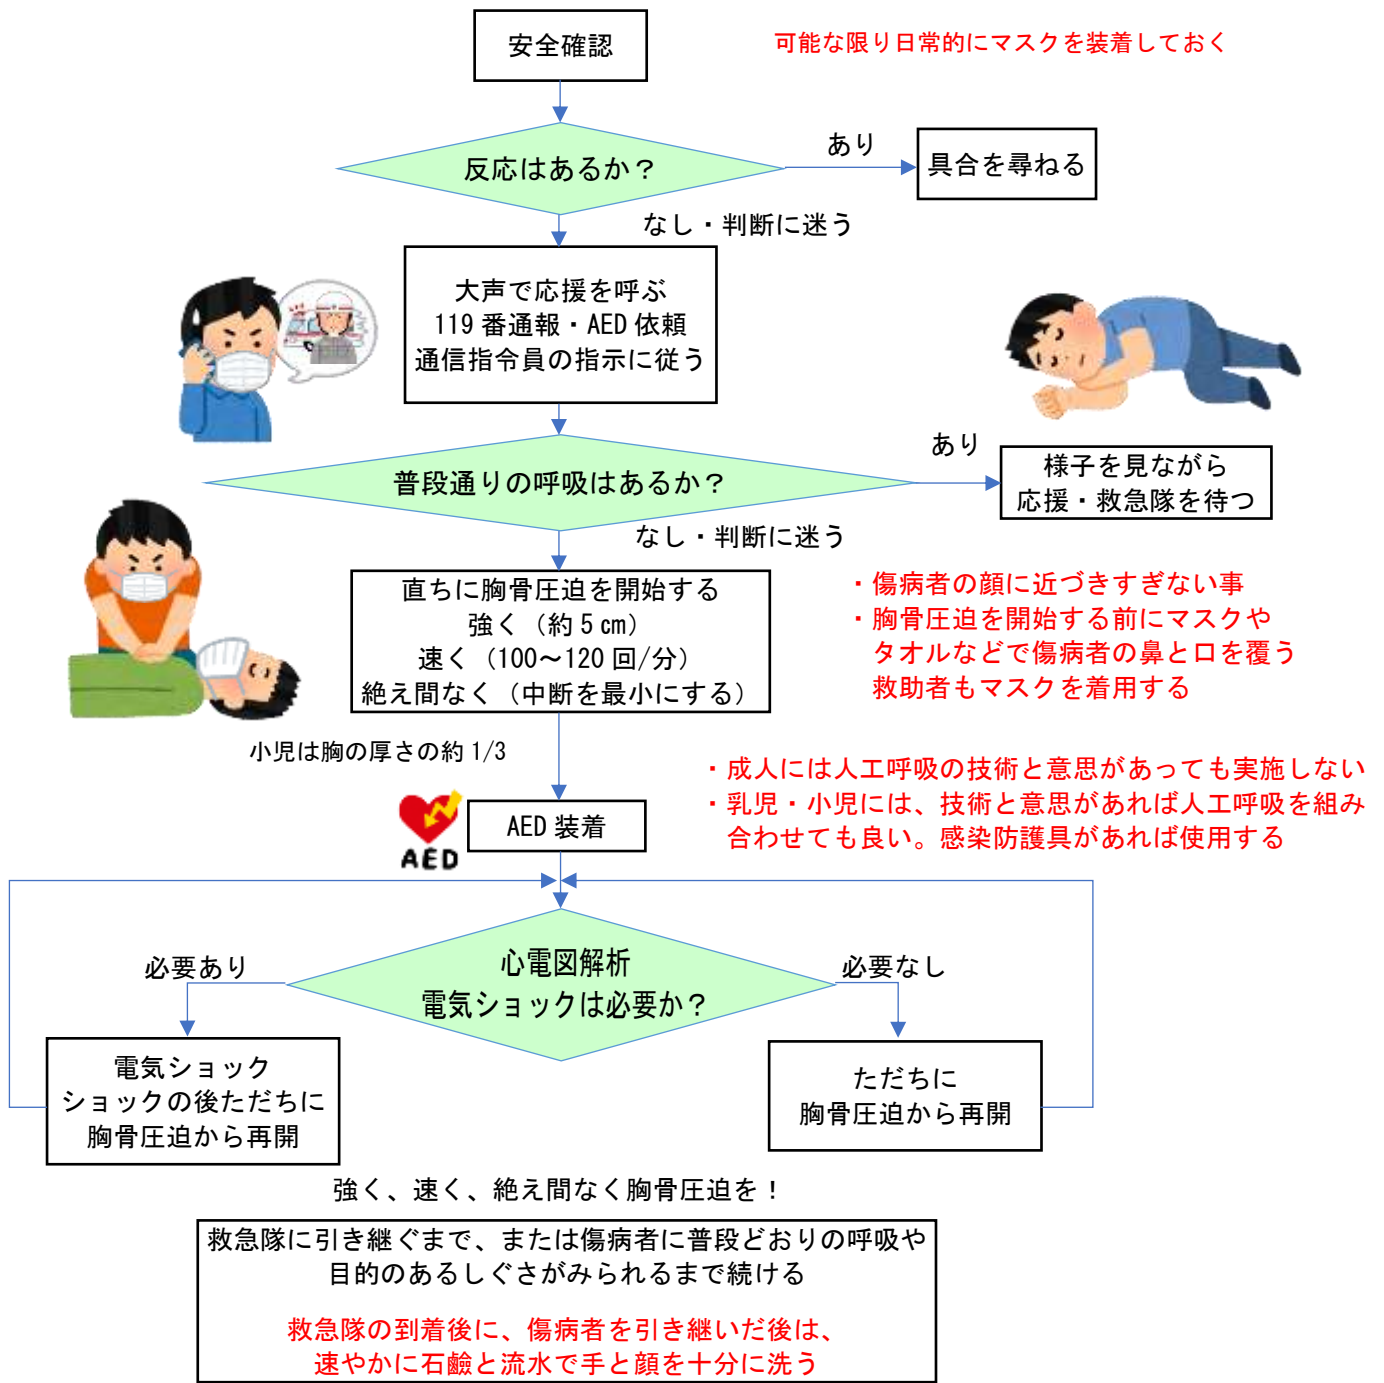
安全確認

可能な限り日常的にマスクを装着しておく

反応はあるか？

あり

具合を尋ねる

なし・判断に迷う

大声で応援を呼ぶ
119 番通報・AED 依頼
通信指令員の指示に従う

普段通りの呼吸はあるか？

あり

様子を見ながら
応援・救急隊を待つ

なし・判断に迷う

直ちに胸骨圧迫を開始する
強く（約 5 cm）
速く（100～120 回/分）
絶え間なく（中断を最小にする）

・傷病者の顔に近づきすぎない事
・胸骨圧迫を開始する前にマスクやタオルなどで傷病者の鼻と口を覆う
救助者もマスクを着用する

小児は胸の厚さの約 1/3

・成人には人工呼吸の技術と意思があっても実施しない
・乳児・小児には、技術と意思があれば人工呼吸を組み合わせても良い。感染防護具があれば使用する

AED

AED 装着

心電図解析
電気ショックは必要か？

必要あり

必要なし

電気ショック
ショックの後ただちに
胸骨圧迫から再開

ただちに
胸骨圧迫から再開

強く、速く、絶え間なく胸骨圧迫を！

救急隊に引き継ぐまで、または傷病者に普段どおりの呼吸や目的のあるしぐさがみられるまで続ける

救急隊の到着後に、傷病者を引き継いだ後は、
速やかに石鹸と流水で手と顔を十分に洗う